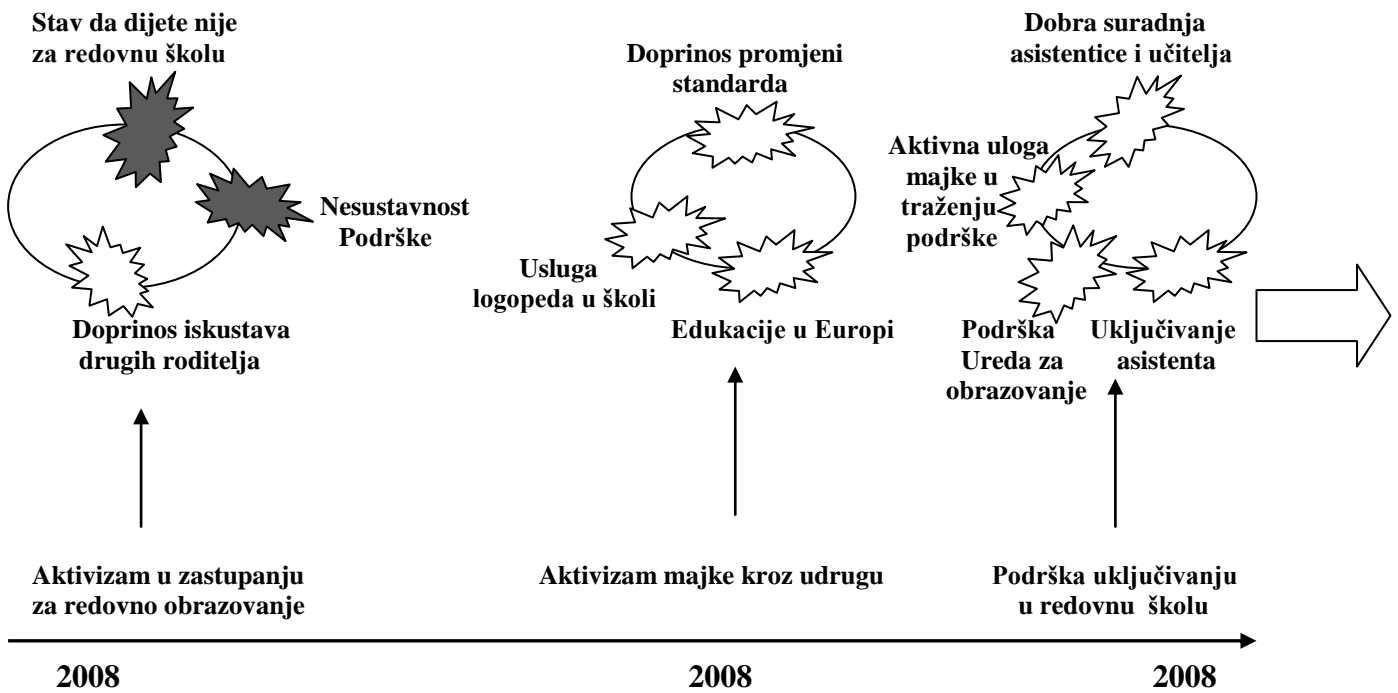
Stav da dijete nije za redovnu školu

Nesustavnost Podrške

Doprinos iskustava drugih roditelja

Doprinos promjeni standarda

Usluga logopeda u školi

Edukacije u Europi

Dobra suradnja asistentice i učitelja

Aktivna uloga majke u traženju podrške

Podrška Ureda za obrazovanje

Uključivanje asistenta

Aktivizam u zastupanju za redovno obrazovanje

Aktivizam majke kroz udrugu

Podrška uključivanju u redovnu školu

2008

2008

2008